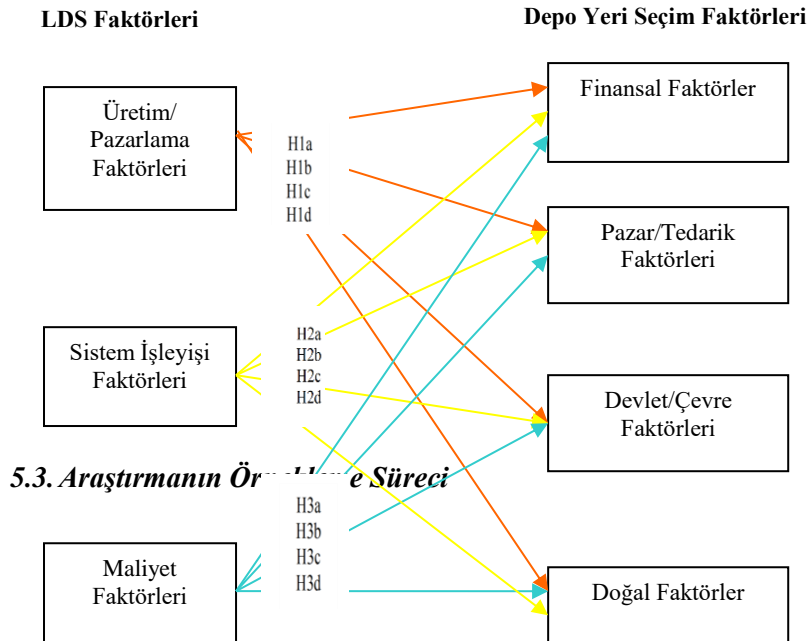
LDS Faktörleri

Depo Yeri Seçim Faktörleri

Üretim/ Pazarlama Faktörleri

H1a
H1b
H1c
H1d

Finansal Faktörler

Pazar/Tedarik Faktörleri

H2a
H2b
H2c
H2d

Sistem İşleyişi Faktörleri

Devlet/Çevre Faktörleri

5.3. Araştırmanın Ör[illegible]e Süreci

H3a
H3b
H3c
H3d

Maliyet Faktörleri

Doğal Faktörler